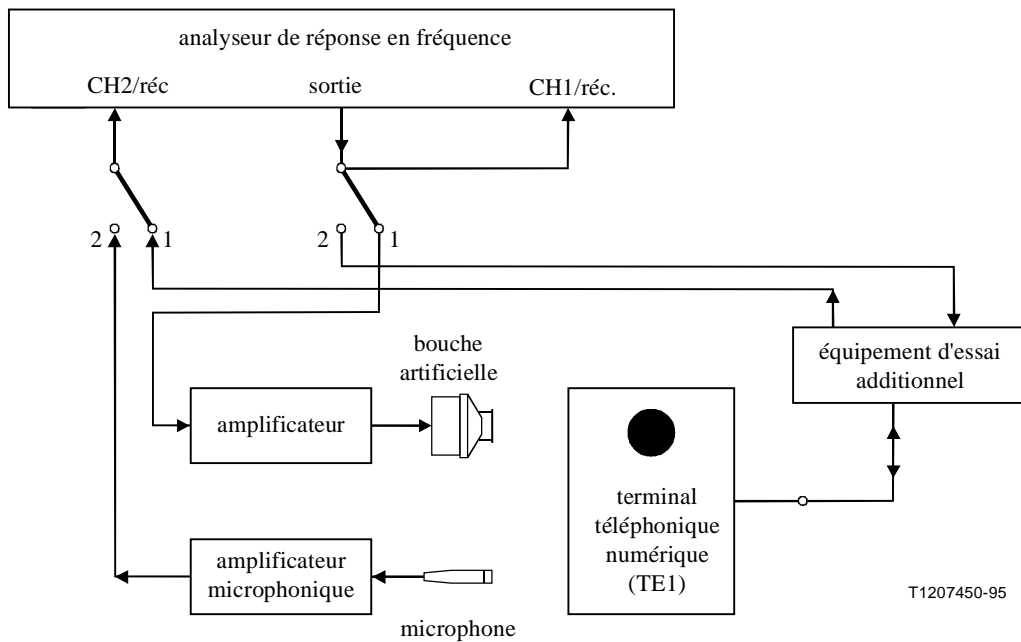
analyseur de réponse en fréquence

CH2/réc

sortie

CH1/réc.

2

1

2

1

bouche artificielle

équipement d'essai additionnel

amplificateur

terminal téléphonique numérique (TE1)

amplificateur microphonique

microphone

T1207450-95